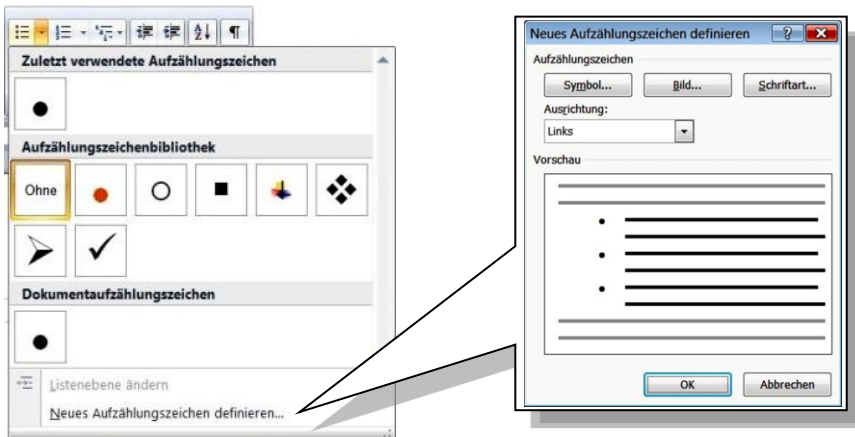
Zuletzt verwendete Aufzählungszeichen

Aufzählungszeichenbibliothek

Ohne

Dokumentaufzählungszeichen

Listenebene ändern

Neues Aufzählungszeichen definieren...

Neues Aufzählungszeichen definieren

?

Aufzählungszeichen

Symbol...

Bild...

Schriftart...

Ausrichtung:

Links

Vorschau

OK

Abbrechen